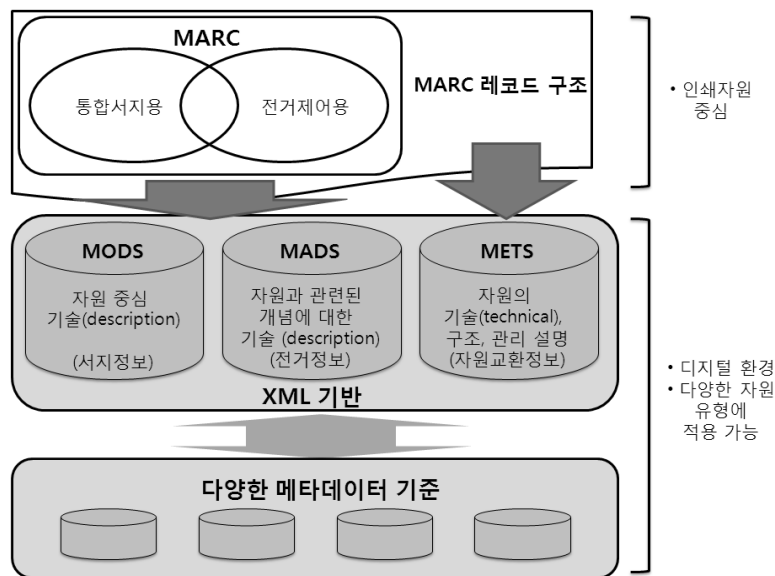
MARC

통합서지용

전거제어용

MARC 레코드 구조

• 인쇄자원 중심

MODS

자원 중심 기술(description)

(서지정보)

MADS

자원과 관련된 개념에 대한 기술 (description) (전거정보)

METS

자원의 기술(technical), 구조, 관리 설명 (자원교환정보)

XML 기반

• 디지털 환경
• 다양한 자원 유형에 적용 가능

다양한 메타데이터 기준